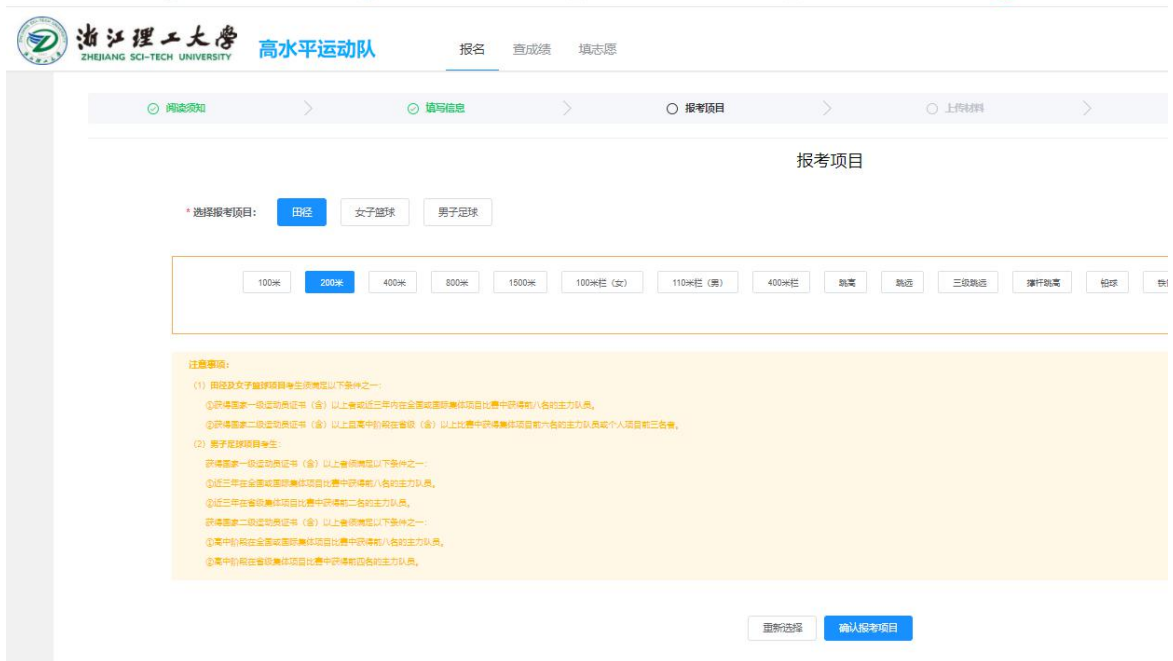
浙江理工大学
ZHEJIANG SCI-TECH UNIVERSITY
高水平运动队

报名 查成绩 填志愿

阅读须知 填写信息 报考项目 上传材料

报考项目

* 选择报考项目: 田径 女子篮球 男子足球

100米 200米 400米 800米 1500米 100米栏（女） 110米栏（男） 400米栏 跳高 跳远 三级跳远 撑杆跳高 铅球 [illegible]

注意事项:
(1) 田径及女子篮球项目考生须满足以下条件之一:
①获得国家一级运动员证书（含）以上者或近三年内在全国或国际集体项目比赛中获得前八名的主力队员。
②获得国家二级运动员证书（含）以上且高中阶段在省级（含）以上比赛中获得集体项目前六名的主力队员或个人项目前三名者。
(2) 男子足球项目考生:
获得国家一级运动员证书（含）以上者须满足以下条件之一:
①近三年在全国或国际集体项目比赛中获得前八名的主力队员。
②近三年在省级集体项目比赛中获得前二名的主力队员。
获得国家二级运动员证书（含）以上者须满足以下条件之一:
①高中阶段在全国或国际集体项目比赛中获得前八名的主力队员。
②高中阶段在省级集体项目比赛中获得前四名的主力队员。

重新选择 确认报考项目